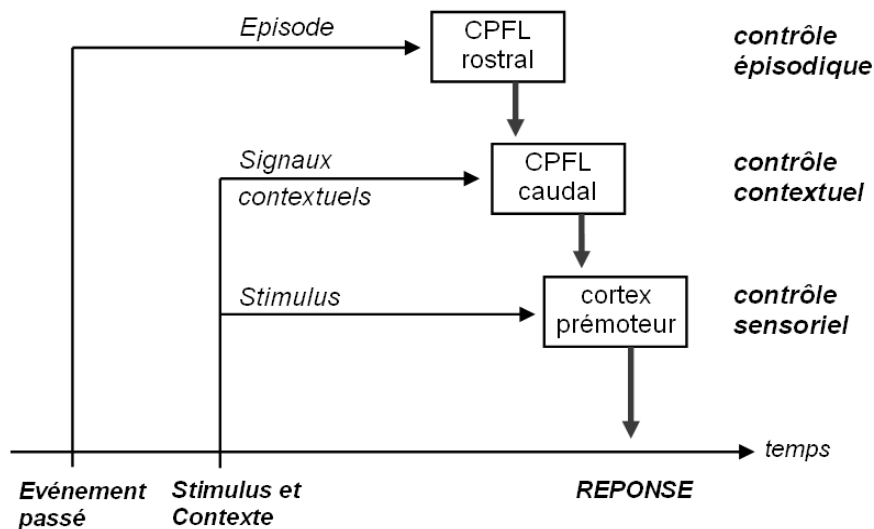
Episode

CPFL rostral

contrôle épisodique

Signaux contextuels

CPFL caudal

contrôle contextuel

Stimulus

cortex prémoteur

contrôle sensoriel

temps

Evénement passé

Stimulus et Contexte

REPONSE